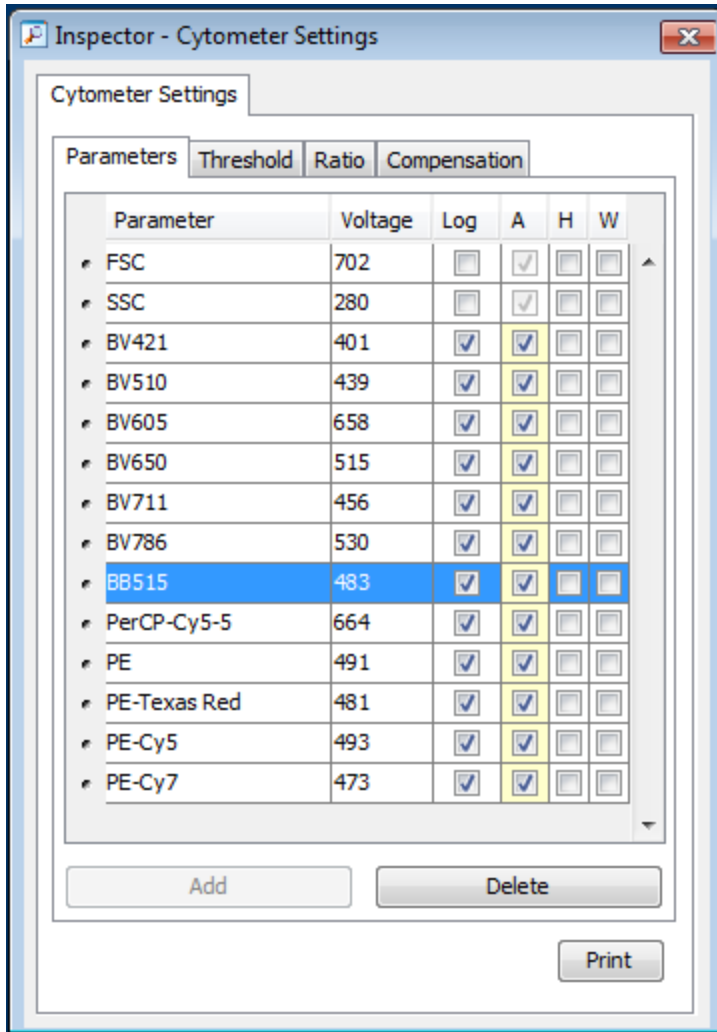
Inspector - Cytometer Settings

Cytometer Settings

Parameters | Threshold | Ratio | Compensation

| Parameter | Voltage | Log | A | H | W |
|---|---|---|---|---|---|
| FSC | 702 | | | | |
| SSC | 280 | | | | |
| BV421 | 401 | | | | |
| BV510 | 439 | | | | |
| BV605 | 658 | | | | |
| BV650 | 515 | | | | |
| BV711 | 456 | | | | |
| BV786 | 530 | | | | |
| BB515 | 483 | | | | |
| PerCP-Cy5-5 | 664 | | | | |
| PE | 491 | | | | |
| PE-Texas Red | 481 | | | | |
| PE-Cy5 | 493 | | | | |
| PE-Cy7 | 473 | | | | |

Add | Delete

Print